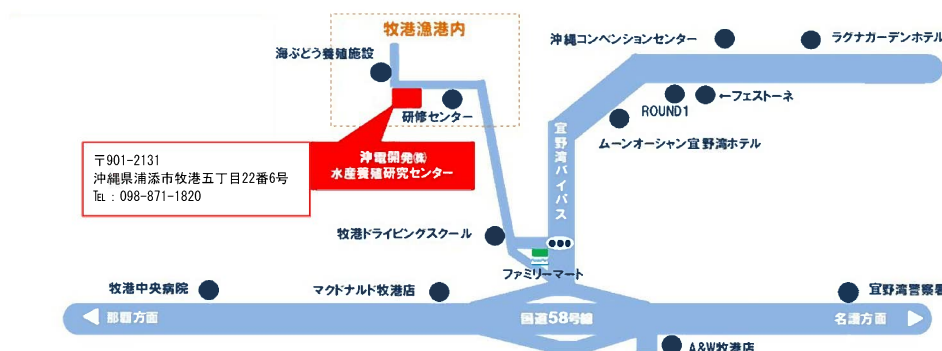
牧港漁港内

海ぶどう養殖施設

研修センター

沖縄コンベンションセンター

ラグナガーデンホテル

ROUND1

←フェストーネ

宜野湾バイパス

ムーンオーシャン宜野湾ホテル

〒901-2131
沖縄県浦添市牧港五丁目22番6号
TEL：098-871-1820

沖電開発(株)
水産養殖研究センター

牧港ドライビングスクール

ファミリーマート

牧港中央病院

マクドナルド牧港店

宜野湾警察

那覇方面

国道58号線

名護方面

A&W牧港店